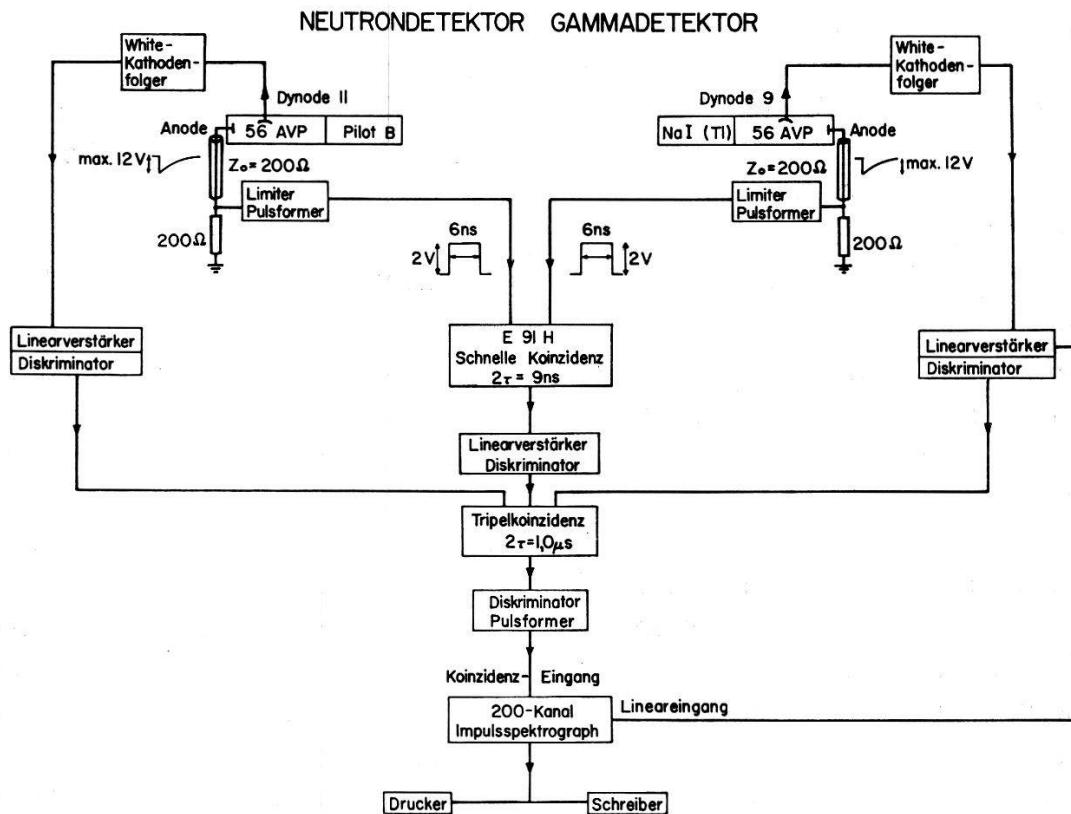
NEUTRONDETEKTOR GAMMADETEKTOR

White-Kathodenfolger

Dynode 11

Anode

56 AVP

Pilot B

max. 12 V

$Z_o = 200\Omega$

Limiter Pulsformer

200Ω

White-Kathodenfolger

Dynode 9

NaI (Tl)

56 AVP

Anode

$Z_o = 200\Omega$

max. 12 V

Limiter Pulsformer

200Ω

6ns

2V

6ns

2V

Linearverstärker

Diskriminator

E 91 H
Schnelle Koinzidenz
$2\tau = 9ns$

Linearverstärker

Diskriminator

Linearverstärker
Diskriminator

Tripelkoinzidenz
$2\tau = 1{,}0\mu s$

Diskriminator
Pulsformer

Koinzidenz- Eingang

200-Kanal
Impulsspektrograph

Lineareingang

Drucker

Schreiber